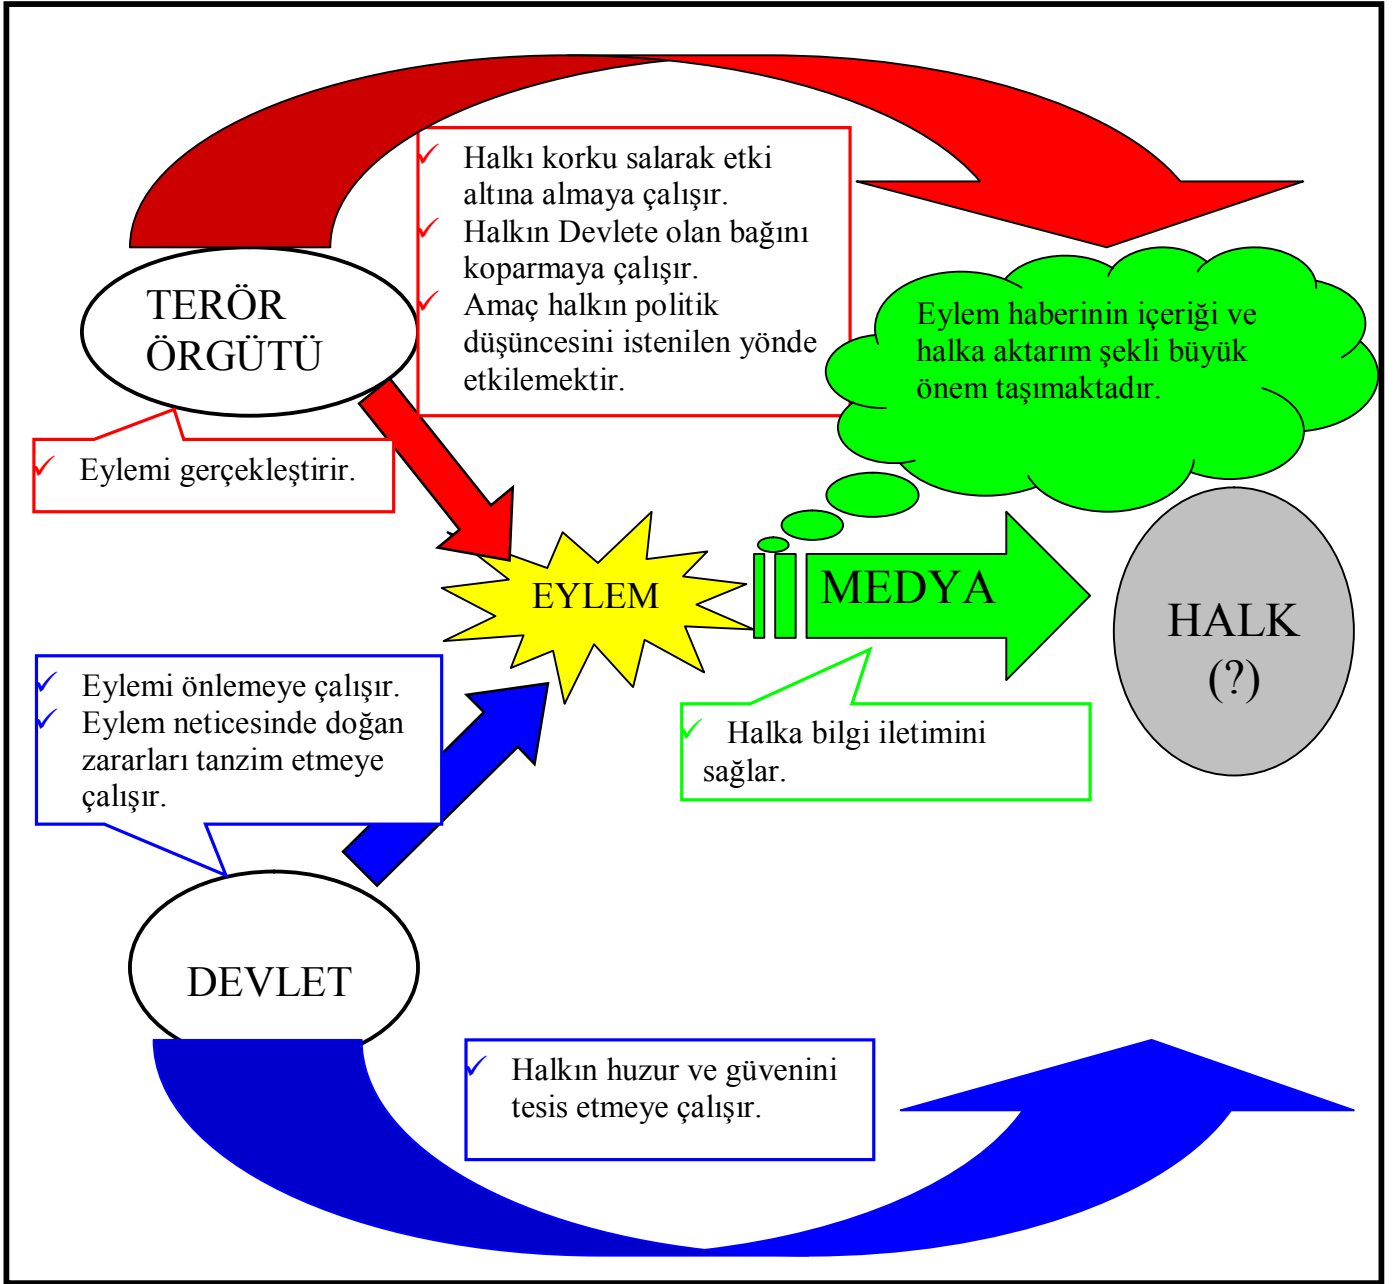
✓ Halkı korku salarak etki altına almaya çalışır.
✓ Halkın Devlete olan bağını koparmaya çalışır.
✓ Amaç halkın politik düşüncesini istenilen yönde etkilemektir.

TERÖR ÖRGÜTÜ

Eylem haberinin içeriği ve halka aktarım şekli büyük önem taşımaktadır.

✓ Eylemi gerçekleştirir.

EYLEM

MEDYA

HALK (?)

✓ Eylemi önlemeye çalışır.
✓ Eylem neticesinde doğan zararları tanzim etmeye çalışır.

✓ Halka bilgi iletimini sağlar.

DEVLET

✓ Halkın huzur ve güvenini tesis etmeye çalışır.